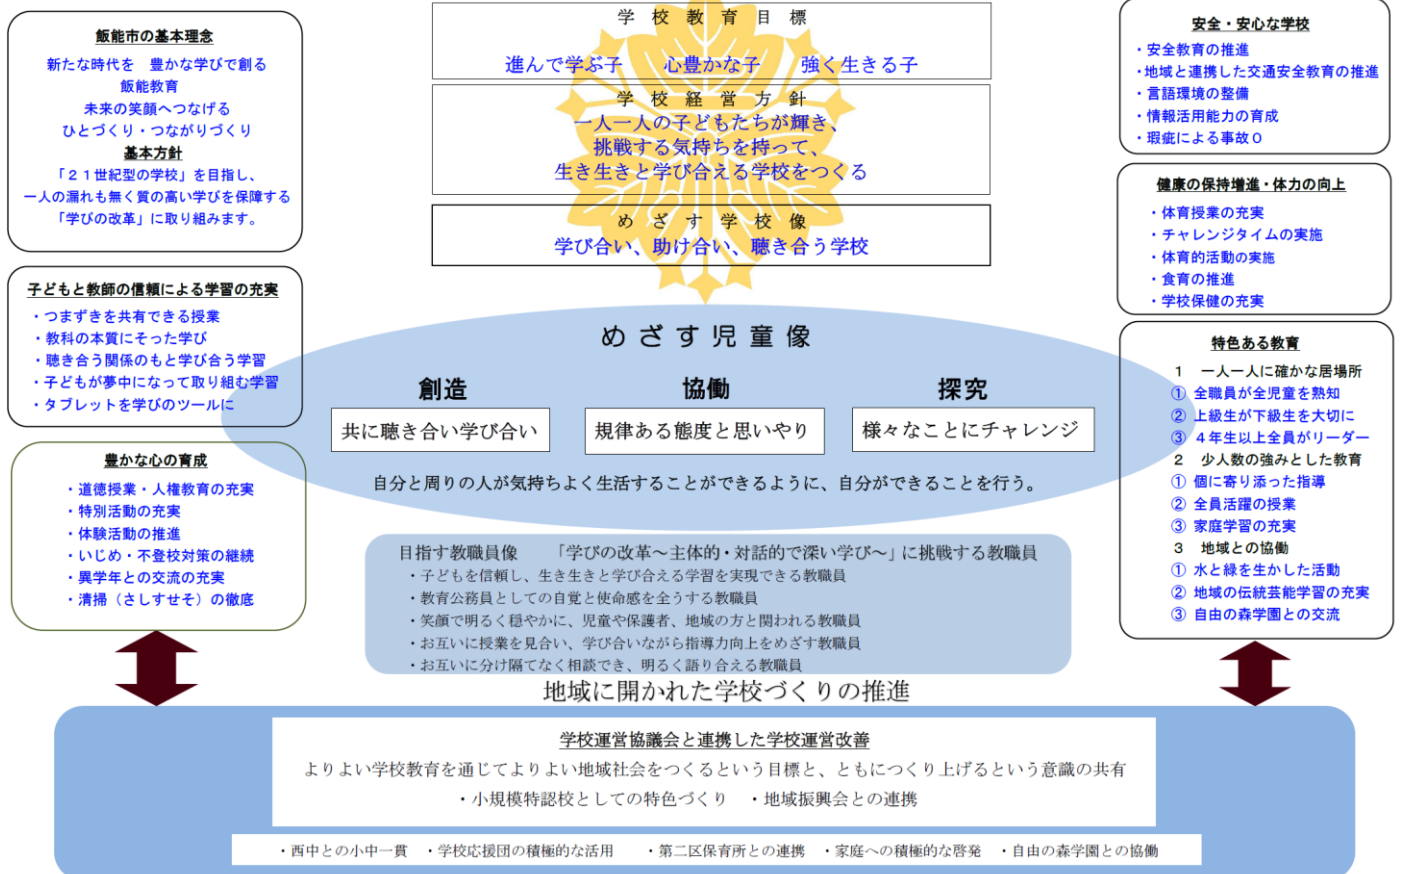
学 校 教 育 目 標

進んで学ぶ子　心豊かな子　強く生きる子

学 校 経 営 方 針

一人一人の子どもたちが輝き、挑戦する気持ちを持って、生き生きと学び合える学校をつくる

め ざ す 学 校 像

学び合い、助け合い、聴き合う学校

飯能市の基本理念

新たな時代を　豊かな学びで創る
飯能教育
未来の笑顔へつなげる
ひとづくり・つながりづくり

基本方針

「２１世紀型の学校」を目指し、
一人の漏れも無く質の高い学びを保障する
「学びの改革」に取り組みます。

子どもと教師の信頼による学習の充実

・つまずきを共有できる授業
・教科の本質にそった学び
・聴き合う関係のもと学び合う学習
・子どもが夢中になって取り組む学習
・タブレットを学びのツールに

豊かな心の育成

・道徳授業・人権教育の充実
・特別活動の充実
・体験活動の推進
・いじめ・不登校対策の継続
・異学年との交流の充実
・清掃（さしすせそ）の徹底

安全・安心な学校

・安全教育の推進
・地域と連携した交通安全教育の推進
・言語環境の整備
・情報活用能力の育成
・瑕疵による事故０

健康の保持増進・体力の向上

・体育授業の充実
・チャレンジタイムの実施
・体育的活動の実施
・食育の推進
・学校保健の充実

特色ある教育

１　一人一人に確かな居場所
①　全職員が全児童を熟知
②　上級生が下級生を大切に
③　４年生以上全員がリーダー
２　少人数の強みとした教育
①　個に寄り添った指導
②　全員活躍の授業
③　家庭学習の充実
３　地域との協働
①　水と緑を生かした活動
②　地域の伝統芸能学習の充実
③　自由の森学園との交流

め ざ す 児 童 像

創造　協働　探究

共に聴き合い学び合い　規律ある態度と思いやり　様々なことにチャレンジ

自分と周りの人が気持ちよく生活することができるように、自分ができることを行う。

目指す教職員像　「学びの改革～主体的・対話的で深い学び～」に挑戦する教職員
・子どもを信頼し、生き生きと学び合える学習を実現できる教職員
・教育公務員としての自覚と使命感を全うする教職員
・笑顔で明るく穏やかに、児童や保護者、地域の方と関われる教職員
・お互いに授業を見合い、学び合いながら指導力向上をめざす教職員
・お互いに分け隔てなく相談でき、明るく語り合える教職員

地域に開かれた学校づくりの推進

学校運営協議会と連携した学校運営改善

よりよい学校教育を通じてよりよい地域社会をつくるという目標と、ともにつくり上げるという意識の共有
・小規模特認校としての特色づくり　・地域振興会との連携

・西中との小中一貫　・学校応援団の積極的な活用　・第二区保育所との連携　・家庭への積極的な啓発　・自由の森学園との協働